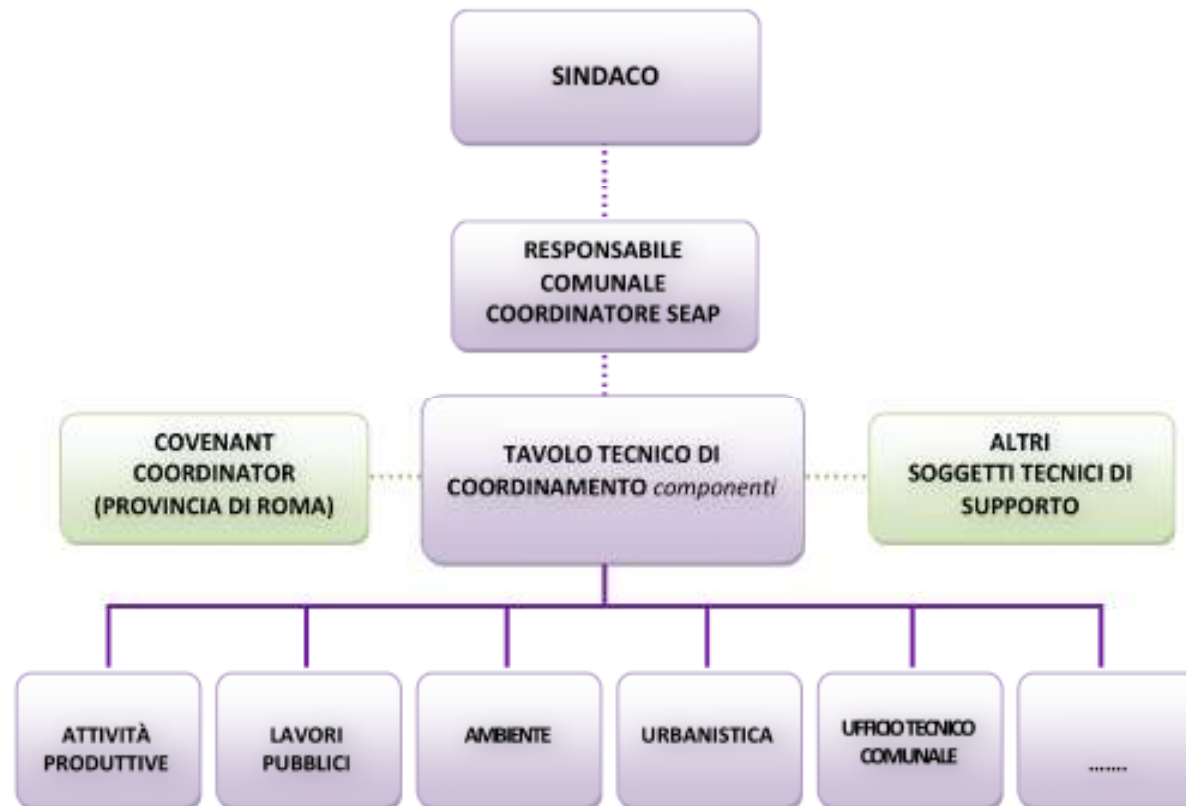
SINDACO

RESPONSABILE COMUNALE COORDINATORE SEAP

COVENANT COORDINATOR (PROVINCIA DI ROMA)

TAVOLO TECNICO DI COORDINAMENTO componenti

ALTRI SOGGETTI TECNICI DI SUPPORTO

ATTIVITÀ PRODUTTIVE

LAVORI PUBBLICI

AMBIENTE

URBANISTICA

UFFICIO TECNICO COMUNALE

.......